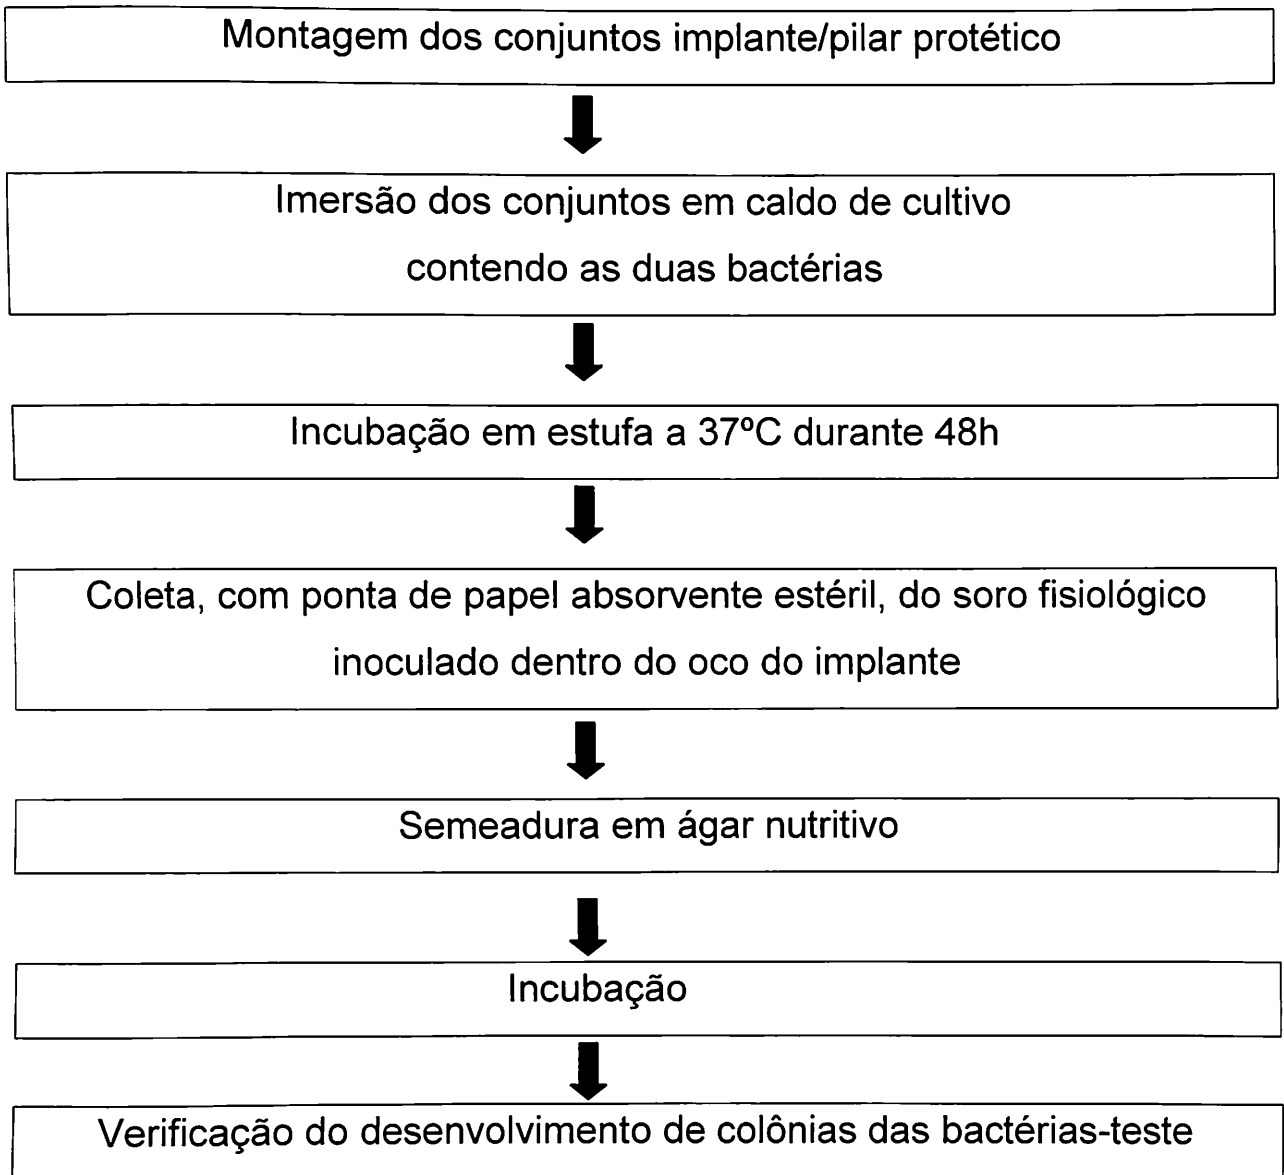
Montagem dos conjuntos implante/pilar protético

Imersão dos conjuntos em caldo de cultivo contendo as duas bactérias

Incubação em estufa a 37ºC durante 48h

Coleta, com ponta de papel absorvente estéril, do soro fisiológico inoculado dentro do oco do implante

Semeadura em ágar nutritivo

Incubação

Verificação do desenvolvimento de colônias das bactérias-teste